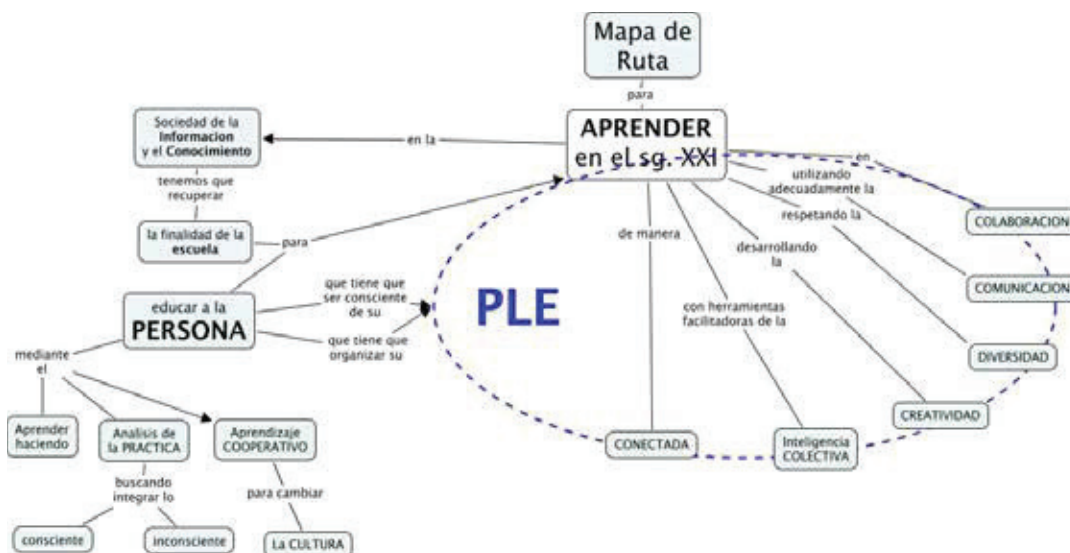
Mapa de Ruta

para

APRENDER en el sg. XXI

en la

Sociedad de la Informacion y el Conocimiento

tenemos que recuperar

la finalidad de la escuela

para

educar a la PERSONA

que tiene que ser consciente de su

que tiene que organizar su

PLE

mediante el

Aprender haciendo

Analisis de la PRACTICA

buscando integrar lo

consciente

inconsciente

Aprendizaje COOPERATIVO

para cambiar

La CULTURA

en

utilizando adecuadamente la

respetando la

desarrollando la

de manera

con herramientas facilitadoras de la

COLABORACION

COMUNICACION

DIVERSIDAD

CREATIVIDAD

Inteligencia COLECTIVA

CONECTADA